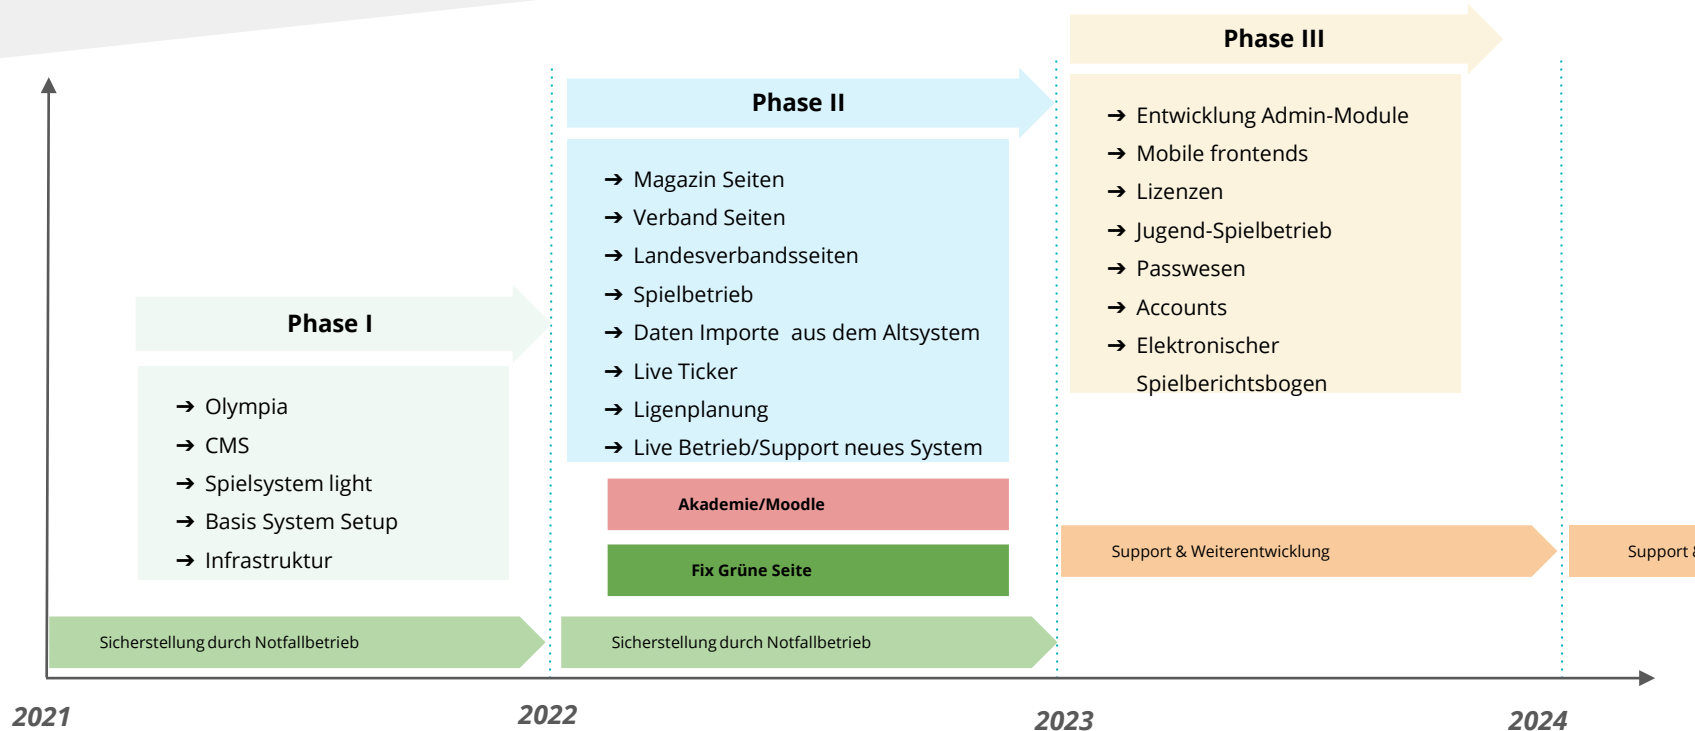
Phase I

→ Olympia
→ CMS
→ Spielsystem light
→ Basis System Setup
→ Infrastruktur

Phase II

→ Magazin Seiten
→ Verband Seiten
→ Landesverbandsseiten
→ Spielbetrieb
→ Daten Importe aus dem Altsystem
→ Live Ticker
→ Ligenplanung
→ Live Betrieb/Support neues System

Akademie/Moodle

Fix Grüne Seite

Phase III

→ Entwicklung Admin-Module
→ Mobile frontends
→ Lizenzen
→ Jugend-Spielbetrieb
→ Passwesen
→ Accounts
→ Elektronischer Spielberichtsbogen

Support & Weiterentwicklung

Support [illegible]

Sicherstellung durch Notfallbetrieb

Sicherstellung durch Notfallbetrieb

2021

2022

2023

2024